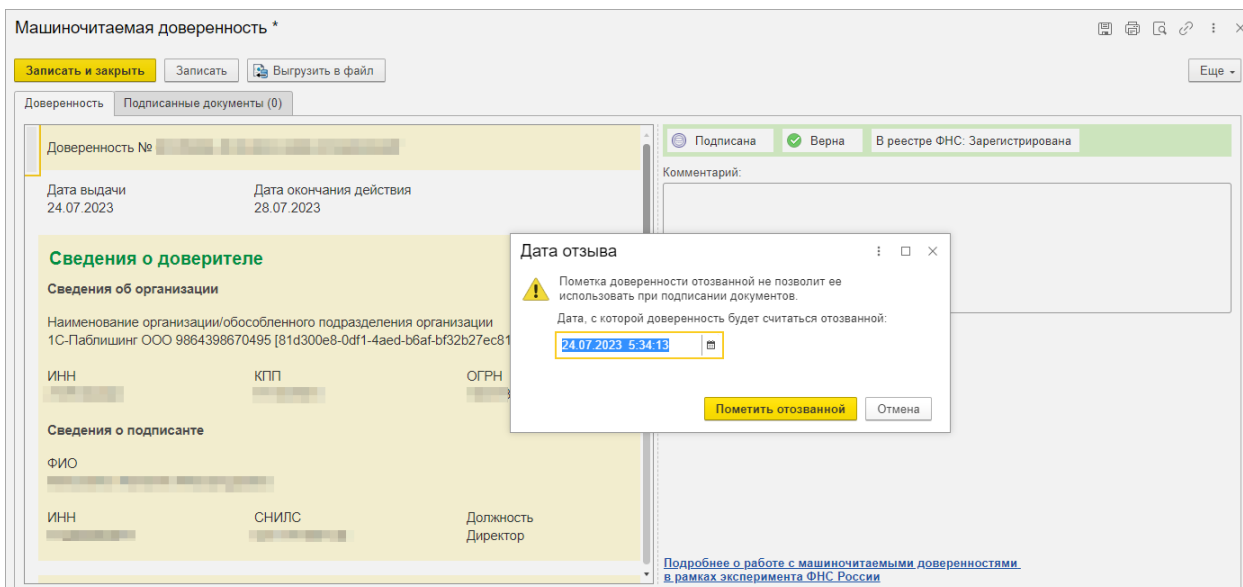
Машиночитаемая доверенность *

Записать и закрыть | Записать | Выгрузить в файл | Еще

Доверенность | Подписанные документы (0)

Доверенность № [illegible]

Дата выдачи
24.07.2023

Дата окончания действия
28.07.2023

Сведения о доверителе

Сведения об организации

Наименование организации/обособленного подразделения организации
1С-Паблишинг ООО 9864398670495 [81d300e8-0df1-4aed-b6af-bf32b27ec81

ИНН
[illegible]

КПП
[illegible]

ОГРН
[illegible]

Сведения о подписанте

ФИО
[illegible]

ИНН
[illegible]

СНИЛС
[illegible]

Должность
Директор

Подписана | Верна | В реестре ФНС: Зарегистрирована

Комментарий:

Дата отзыва

Пометка доверенности отозванной не позволит ее использовать при подписании документов.

Дата, с которой доверенность будет считаться отозванной:

24.07.2023 5:34:13

Пометить отозванной | Отмена

Подробнее о работе с машиночитаемыми доверенностями в рамках эксперимента ФНС России